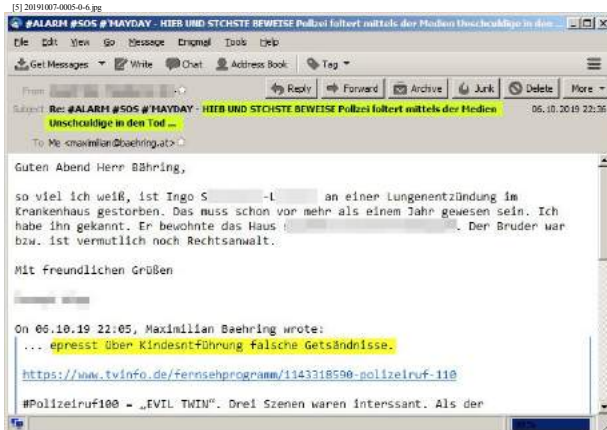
[5] 20191007-0005-0-6.jpg

#ALARM #SOS #MAYDAY - HIEB UND STCHSTE BEWEISE Polizei foltert mittels der Medien Unschuldige in den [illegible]

File Edit View Go Message Enigmail Tools Help

Get Messages Write Chat Address Book Tag

From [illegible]

Reply Forward Archive Junk Delete More

Subject Re: #ALARM #SOS #MAYDAY - HIEB UND STCHSTE BEWEISE Polizei foltert mittels der Medien Unschuldige in den Tod ...

06.10.2019 22:36

To Me <maximilian@baehring.at>

Guten Abend Herr Bähring,

so viel ich weiß, ist Ingo S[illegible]-L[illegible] an einer Lungenentzündung im Krankenhaus gestorben. Das muss schon vor mehr als einem Jahr gewesen sein. Ich habe ihn gekannt. Er bewohnte das Haus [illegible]. Der Bruder war bzw. ist vermutlich noch Rechtsanwalt.

Mit freundlichen Grüßen

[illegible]

On 06.10.19 22:05, Maximilian Baehring wrote:
... epresst über Kindesntführung falsche Getsändnisse.

https://www.tvinfo.de/fernsehprogramm/1143318590-polizeiruf-110

#Polizeiruf100 = „EVIL TWIN". Drei Szenen waren interssant. Als der